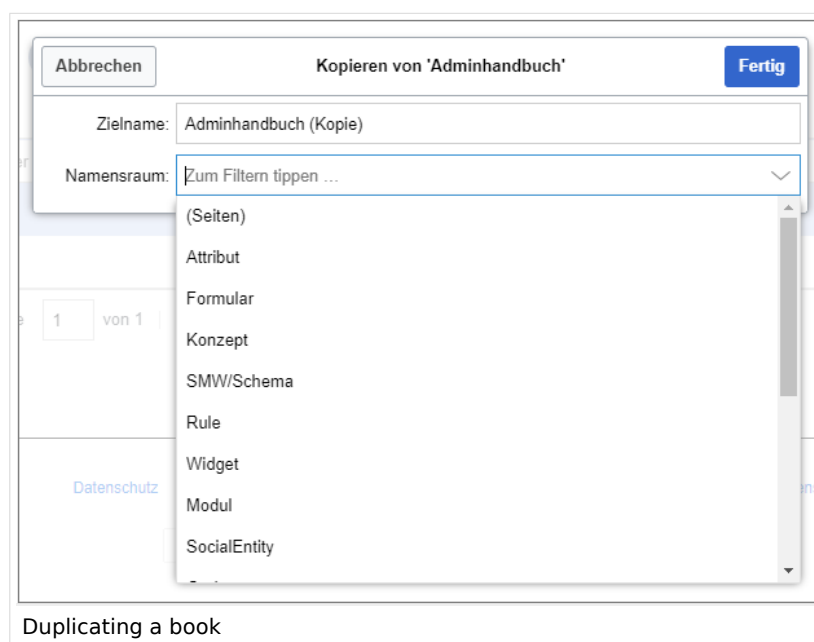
Abbrechen

Kopieren von 'Adminhandbuch'

Fertig

Zielname: Adminhandbuch (Kopie)

Namensraum: Zum Filtern tippen ...

(Seiten)
Attribut
Formular
Konzept
SMW/Schema
Rule
Widget
Modul
SocialEntity

1 von 1

Datenschutz

Duplicating a book